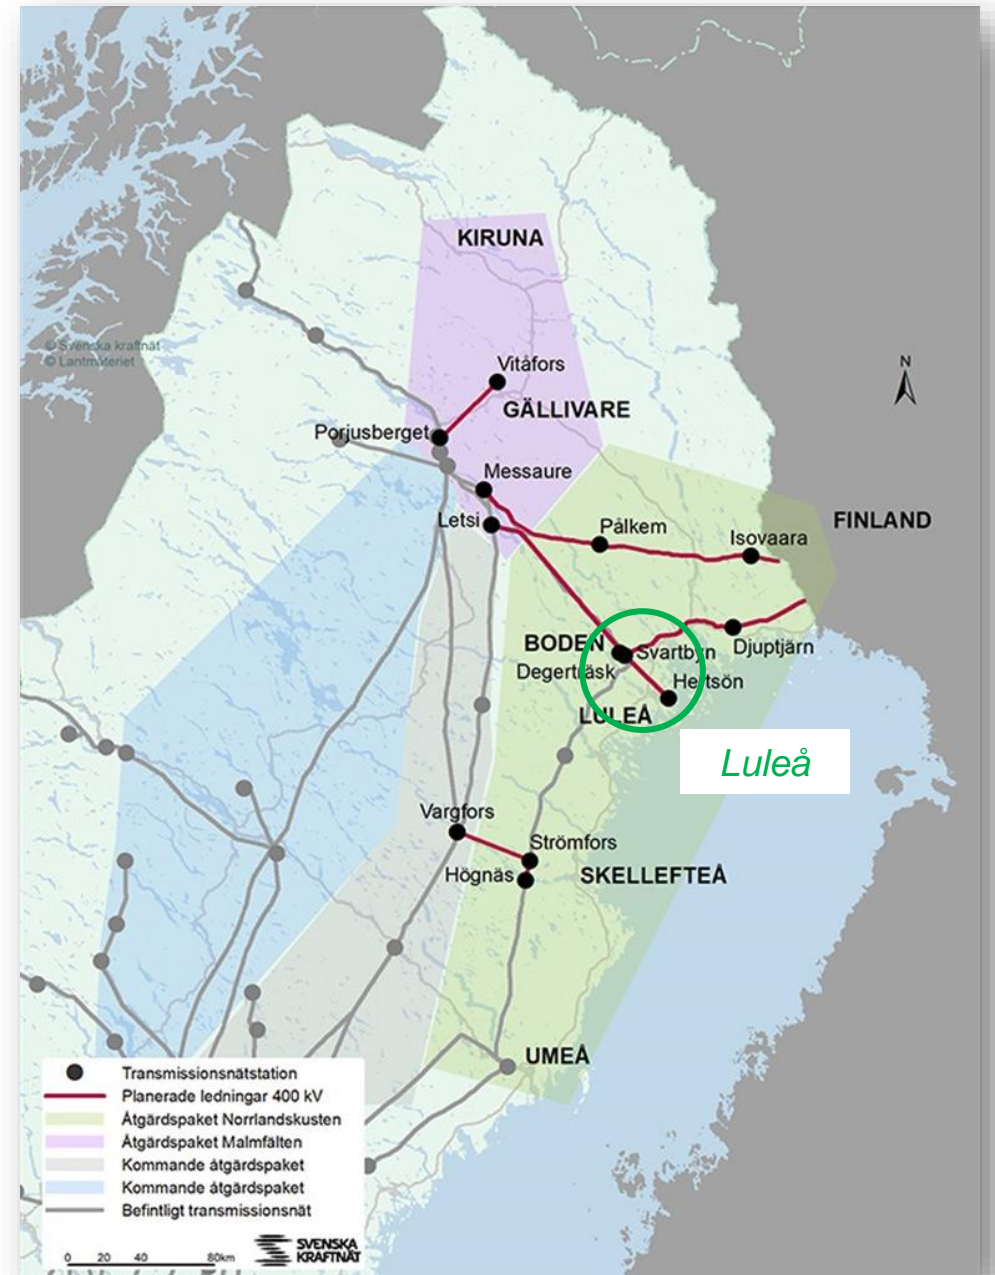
© Svenska kraftnät
© Lantmäteriet

N

KIRUNA

Vitåfors

GÄLLIVARE

Porjusberget

Messaure

Letsi

Pålkem

Isovaara

FINLAND

BODEN

Svartbyn

Djuptjärn

Degerträsk

Hertsön

LULEÅ

Luleå

Vargfors

Strömfors

Högnäs

SKELLEFTEÅ

UMEÅ

Transmissionsnätstation
Planerade ledningar 400 kV
Åtgärdspaket Norrlandskusten
Åtgärdspaket Malmfälten
Kommande åtgärdspaket
Kommande åtgärdspaket
Befintligt transmissionsnät

0 20 40 80km

SVENSKA KRAFTNÄT